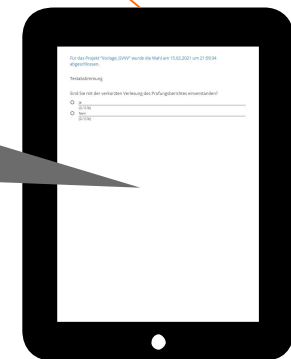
Für das Projekt "Vorlage_GVW" wurde die Wahl am 15.02.2021 um 21:09:34 abgeschlossen.

Testabstimmung

Sind Sie mit der verkürzten Verlesung des Prüfungsberichtes einverstanden?

Ja
(0 / 0 %)

Nein
(0 / 0 %)